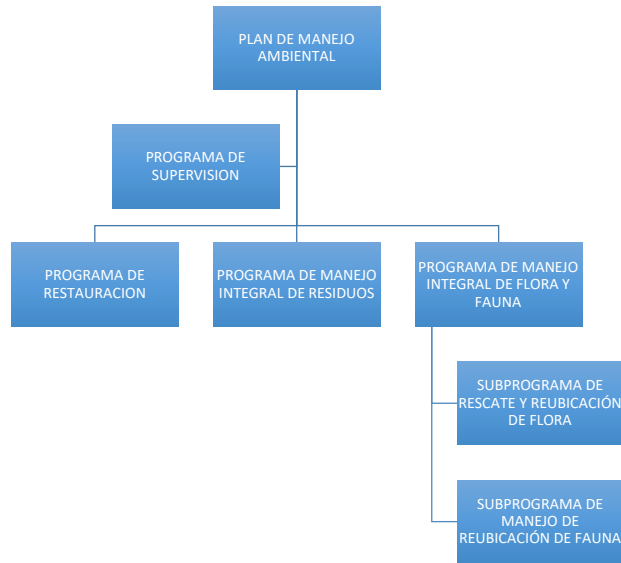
PLAN DE MANEJO AMBIENTAL

PROGRAMA DE SUPERVISION

PROGRAMA DE RESTAURACION

PROGRAMA DE MANEJO INTEGRAL DE RESIDUOS

PROGRAMA DE MANEJO INTEGRAL DE FLORA Y FAUNA

SUBPROGRAMA DE RESCATE Y REUBICACIÓN DE FLORA

SUBPROGRAMA DE MANEJO DE REUBICACIÓN DE FAUNA